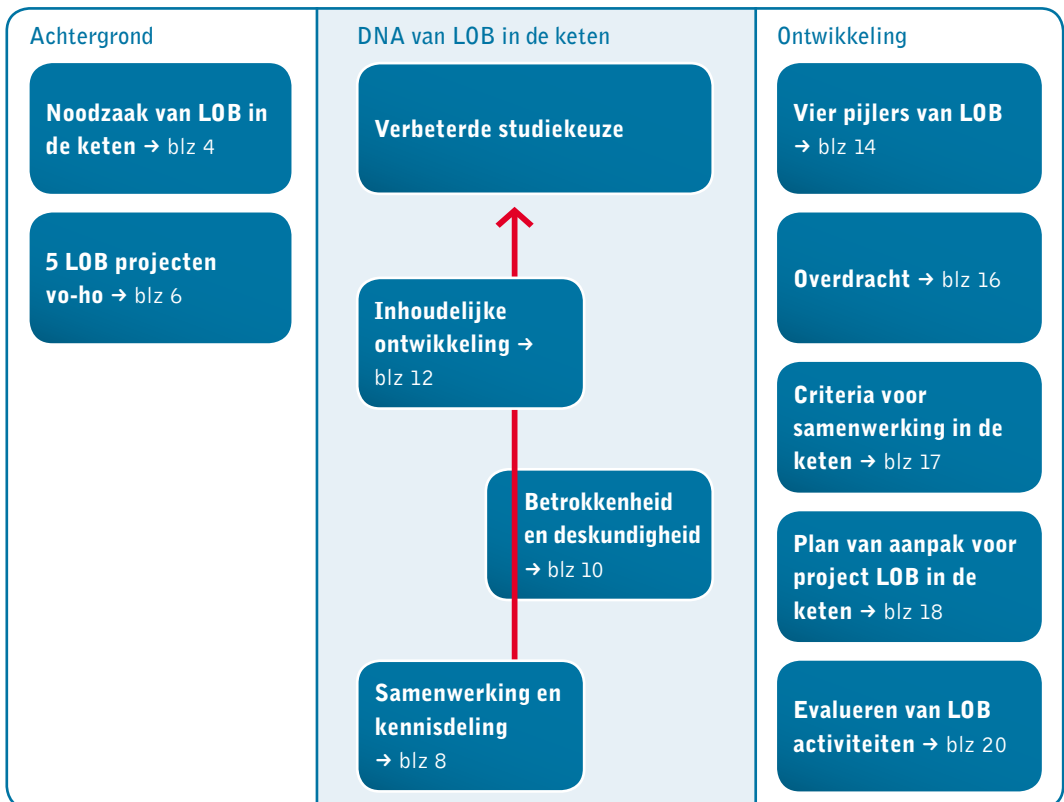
Achtergrond

Noodzaak van LOB in de keten → blz 4

5 LOB projecten vo-ho → blz 6

DNA van LOB in de keten

Verbeterde studiekeuze

Inhoudelijke ontwikkeling → blz 12

Betrokkenheid en deskundigheid → blz 10

Samenwerking en kennisdeling → blz 8

Ontwikkeling

Vier pijlers van LOB → blz 14

Overdracht → blz 16

Criteria voor samenwerking in de keten → blz 17

Plan van aanpak voor project LOB in de keten → blz 18

Evalueren van LOB activiteiten → blz 20